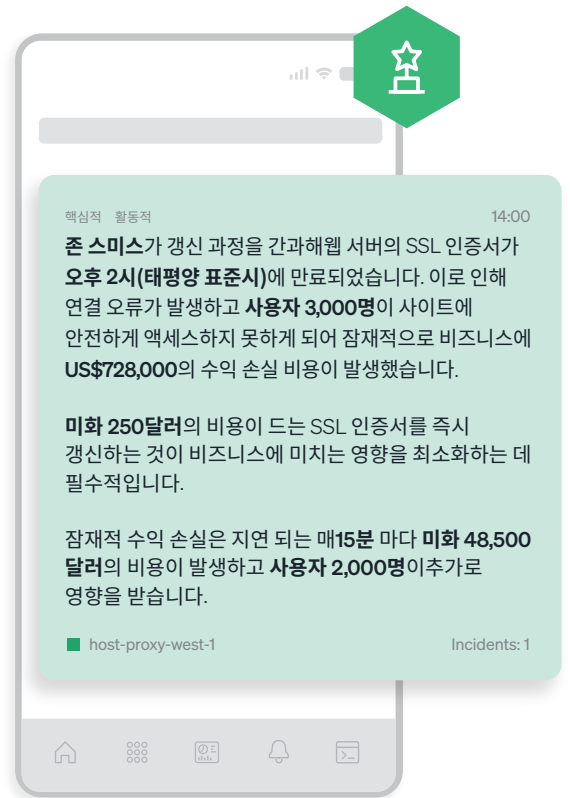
핵심적 활동적

14:00

**존 스미스**가 갱신 과정을 간과해웹 서버의 SSL 인증서가 **오후 2시(태평양 표준시)**에 만료되었습니다. 이로 인해 연결 오류가 발생하고 **사용자 3,000명**이 사이트에 안전하게 액세스하지 못하게 되어 잠재적으로 비즈니스에 **US$728,000**의 수익 손실 비용이 발생했습니다.

**미화 250달러**의 비용이 드는 SSL 인증서를 즉시 갱신하는 것이 비즈니스에 미치는 영향을 최소화하는 데 필수적입니다.

잠재적 수익 손실은 지연 되는 매**15분** 마다 **미화 48,500달러**의 비용이 발생하고 **사용자 2,000명**이추가로 영향을 받습니다.

host-proxy-west-1

Incidents: 1